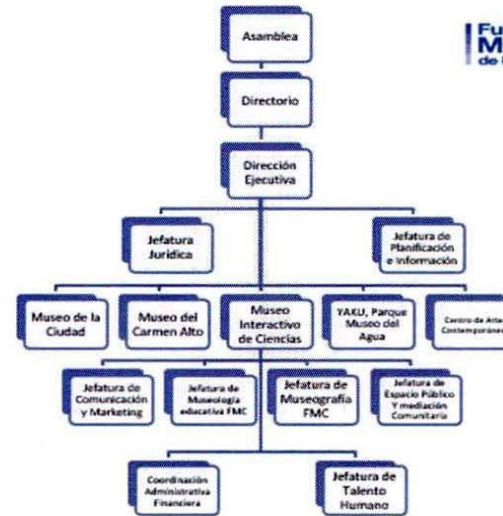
Asamblea

Directorio

Dirección Ejecutiva

Jefatura Jurídica

Jefatura de Planificación e Información

Museo de la Ciudad

Museo del Carmen Alto

Museo Interactivo de Ciencias

YAKU, Parque Museo del Agua

Centro de Arte Contemporáneo

Jefatura de Comunicación y Marketing

Jefatura de Museología educativa FMC

Jefatura de Museografía FMC

Jefatura de Espacio Público Y mediación Comunitaria

Coordinación Administrativa Financiera

Jefatura de Talento Humano

Fu
M
de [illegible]